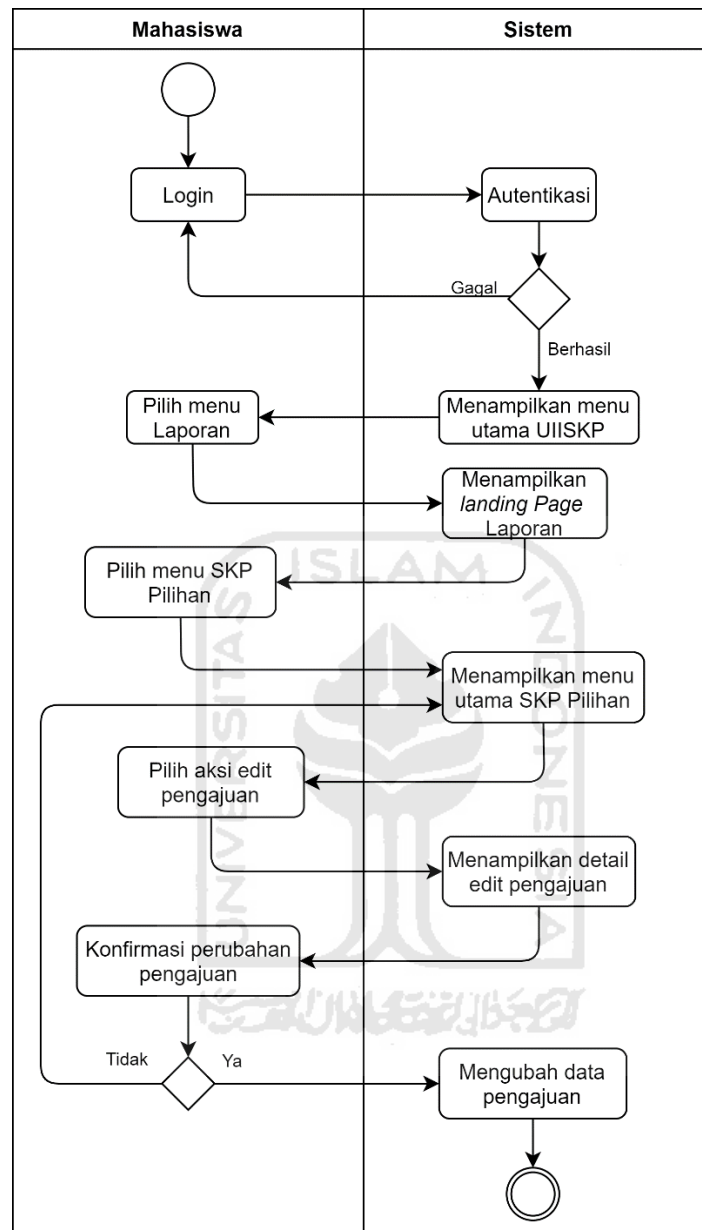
| Mahasiswa | Sistem |
|---|---|

Login

Autentikasi

Gagal

Berhasil

Pilih menu Laporan

Menampilkan menu utama UIISKP

Menampilkan *landing Page* Laporan

Pilih menu SKP Pilihan

Menampilkan menu utama SKP Pilihan

Pilih aksi edit pengajuan

Menampilkan detail edit pengajuan

Konfirmasi perubahan pengajuan

Tidak

Ya

Mengubah data pengajuan

ISLAM

UNIVERSITAS

INDONESIA